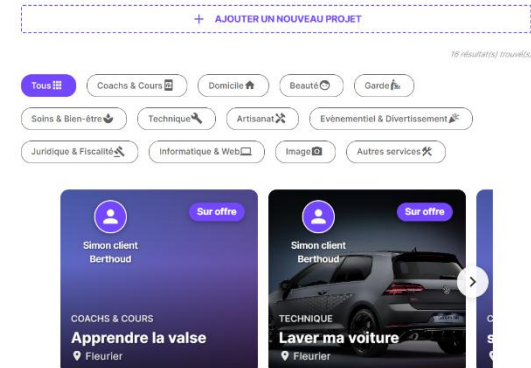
+ AJOUTER UN NOUVEAU PROJET

16 résultat(s) trouvés

Tous

Coachs & Cours

Domicile

Beauté

Garde

Soins & Bien-être

Technique

Artisanat

Evènementiel & Divertissement

Juridique & Fiscalité

Informatique & Web

Image

Autres services

Sur offre

Simon client Berthoud

COACHS & COURS

Apprendre la valse

Fleurier

Sur offre

Simon client Berthoud

TECHNIQUE

Laver ma voiture

Fleurier